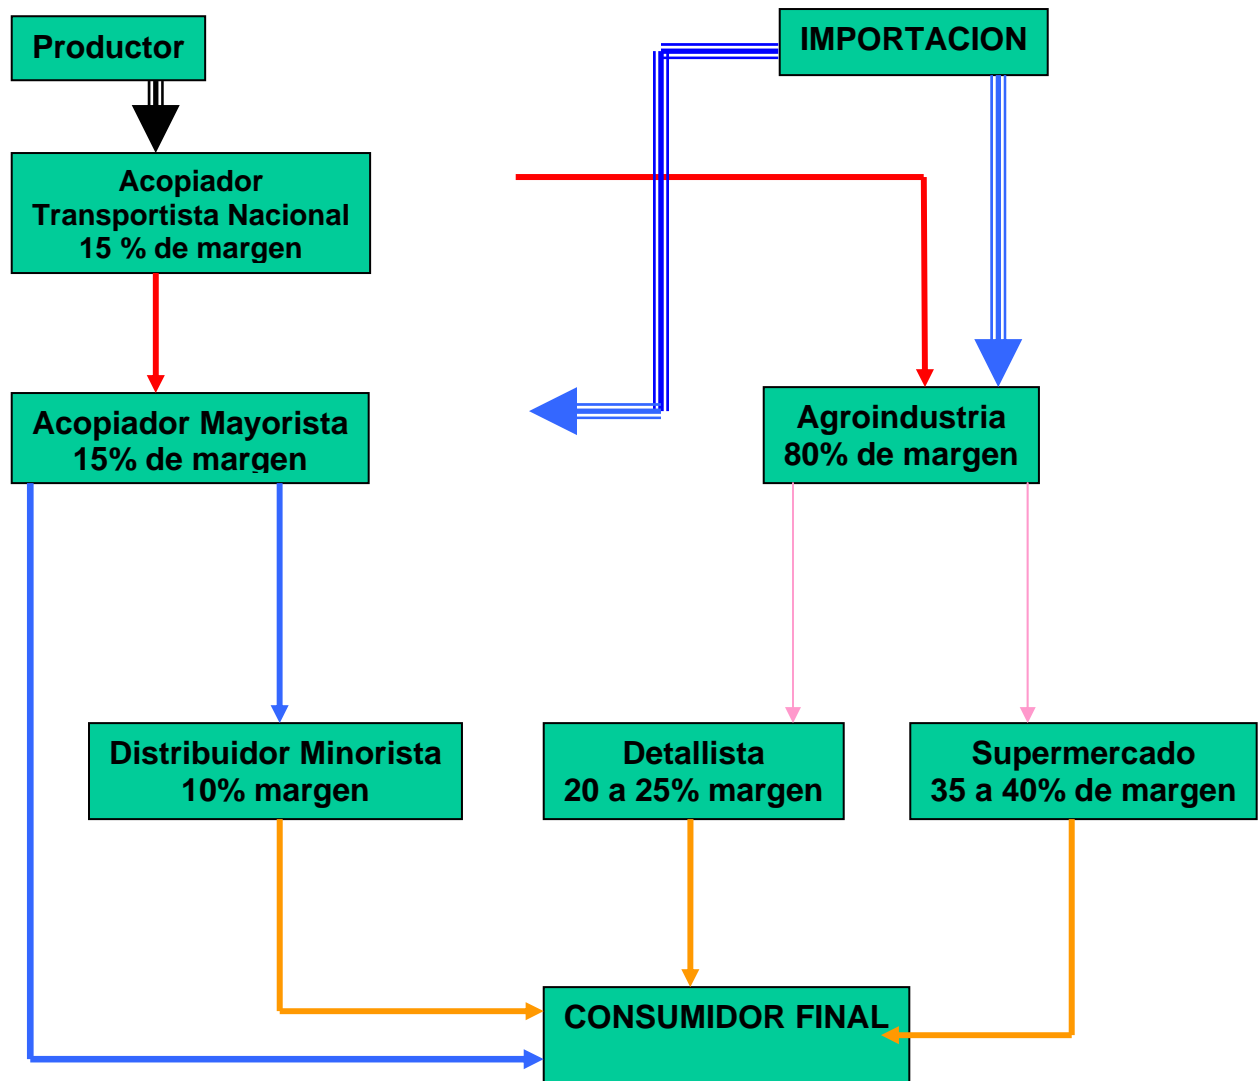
Productor

IMPORTACION

Acopiador
Transportista Nacional
15 % de margen

Acopiador Mayorista
15% de margen

Agroindustria
80% de margen

Distribuidor Minorista
10% margen

Detallista
20 a 25% margen

Supermercado
35 a 40% de margen

CONSUMIDOR FINAL